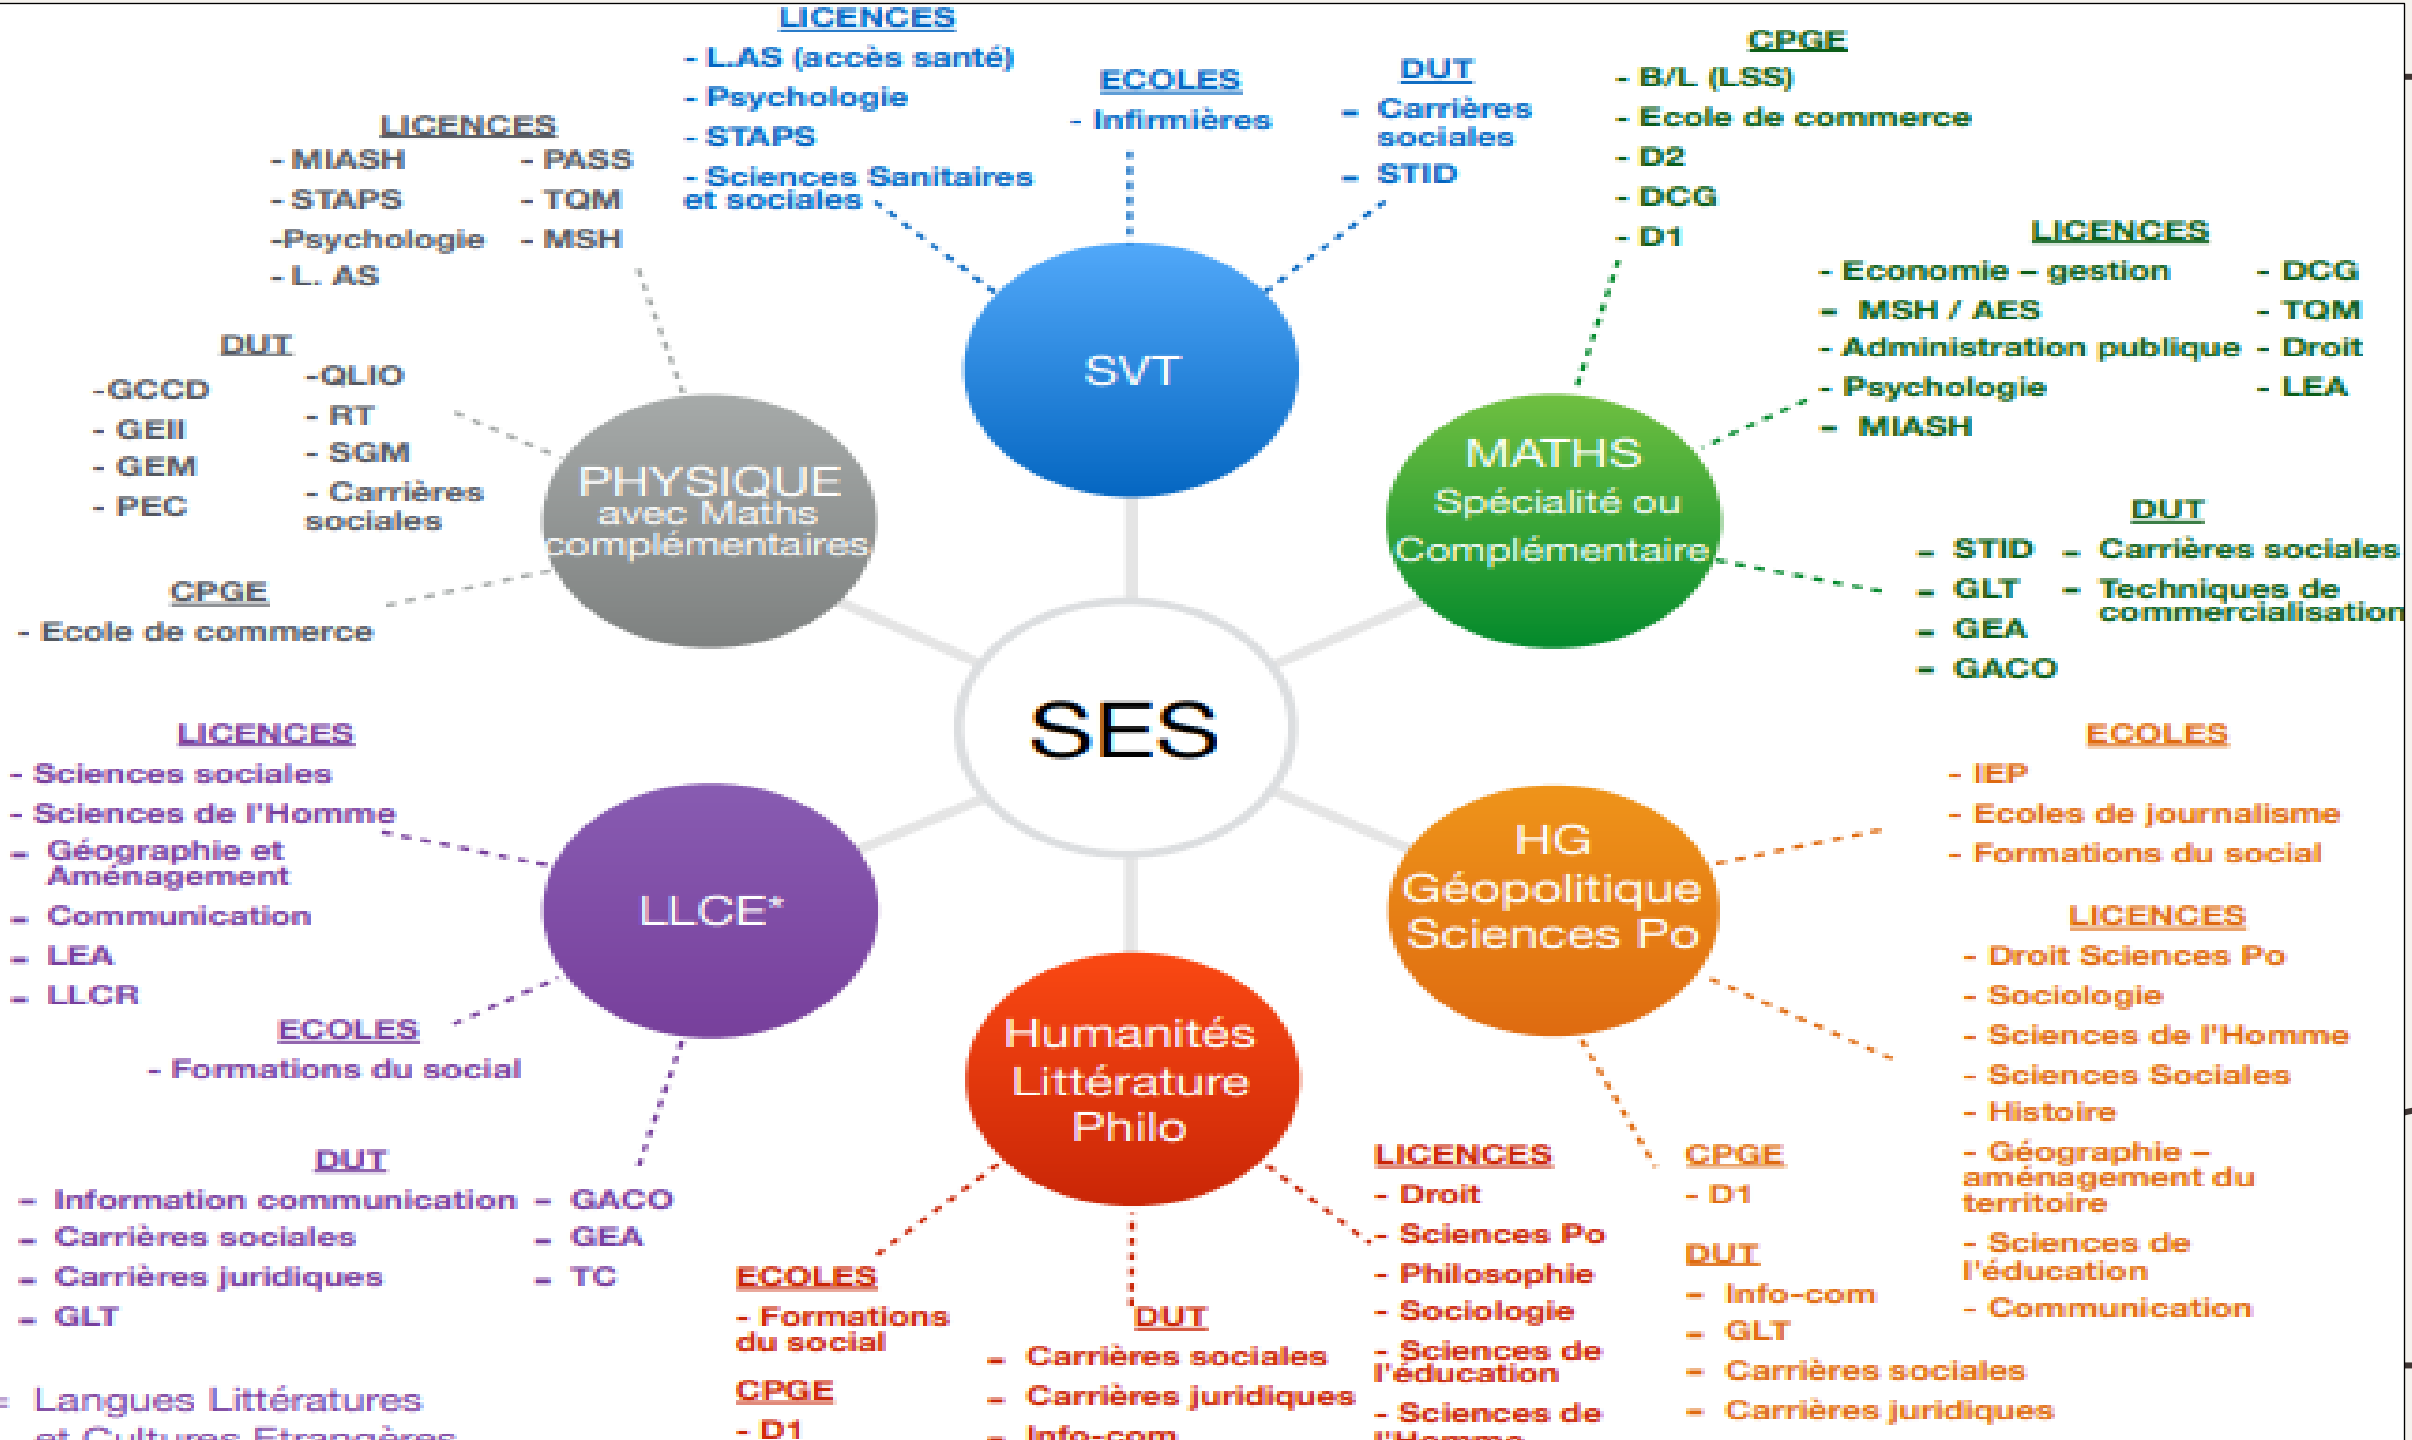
LICENCES
- L.AS (accès santé)
- Psychologie
- STAPS
- Sciences Sanitaires et sociales

ECOLES
- Infirmières

DUT
- Carrières sociales
- STID

CPGE
- B/L (LSS)
- Ecole de commerce
- D2
- DCG
- D1

LICENCES
- MIASH
- STAPS
-Psychologie
- L. AS
- PASS
- TQM
- MSH

LICENCES
- Economie – gestion
- MSH / AES
- Administration publique
- Psychologie
- MIASH
- DCG
- TQM
- Droit
- LEA

DUT
-GCCD
- GEII
- GEM
- PEC
-QLIO
- RT
- SGM
- Carrières sociales

SVT

PHYSIQUE avec Maths complémentaires

MATHS Spécialité ou Complémentaire

DUT
- STID
- GLT
- GEA
- GACO
- Carrières sociales
- Techniques de commercialisation

CPGE
- Ecole de commerce

SES

LICENCES
- Sciences sociales
- Sciences de l'Homme
- Géographie et Aménagement
- Communication
- LEA
- LLCR

LLCE*

HG Géopolitique Sciences Po

ECOLES
- IEP
- Ecoles de journalisme
- Formations du social

LICENCES
- Droit Sciences Po
- Sociologie
- Sciences de l'Homme
- Sciences Sociales
- Histoire
- Géographie – aménagement du territoire
- Sciences de l'éducation
- Communication

ECOLES
- Formations du social

Humanités Littérature Philo

DUT
- Information communication
- Carrières sociales
- Carrières juridiques
- GLT
- GACO
- GEA
- TC

LICENCES
- Droit
- Sciences Po
- Philosophie
- Sociologie
- Sciences de l'éducation
- Sciences de l'Homme

CPGE
- D1

DUT
- Info-com
- GLT
- Carrières sociales
- Carrières juridiques

ECOLES
- Formations du social

CPGE
- D1

DUT
- Carrières sociales
- Carrières juridiques
- Info-com

* Langues Littératures et Cultures Etrangères